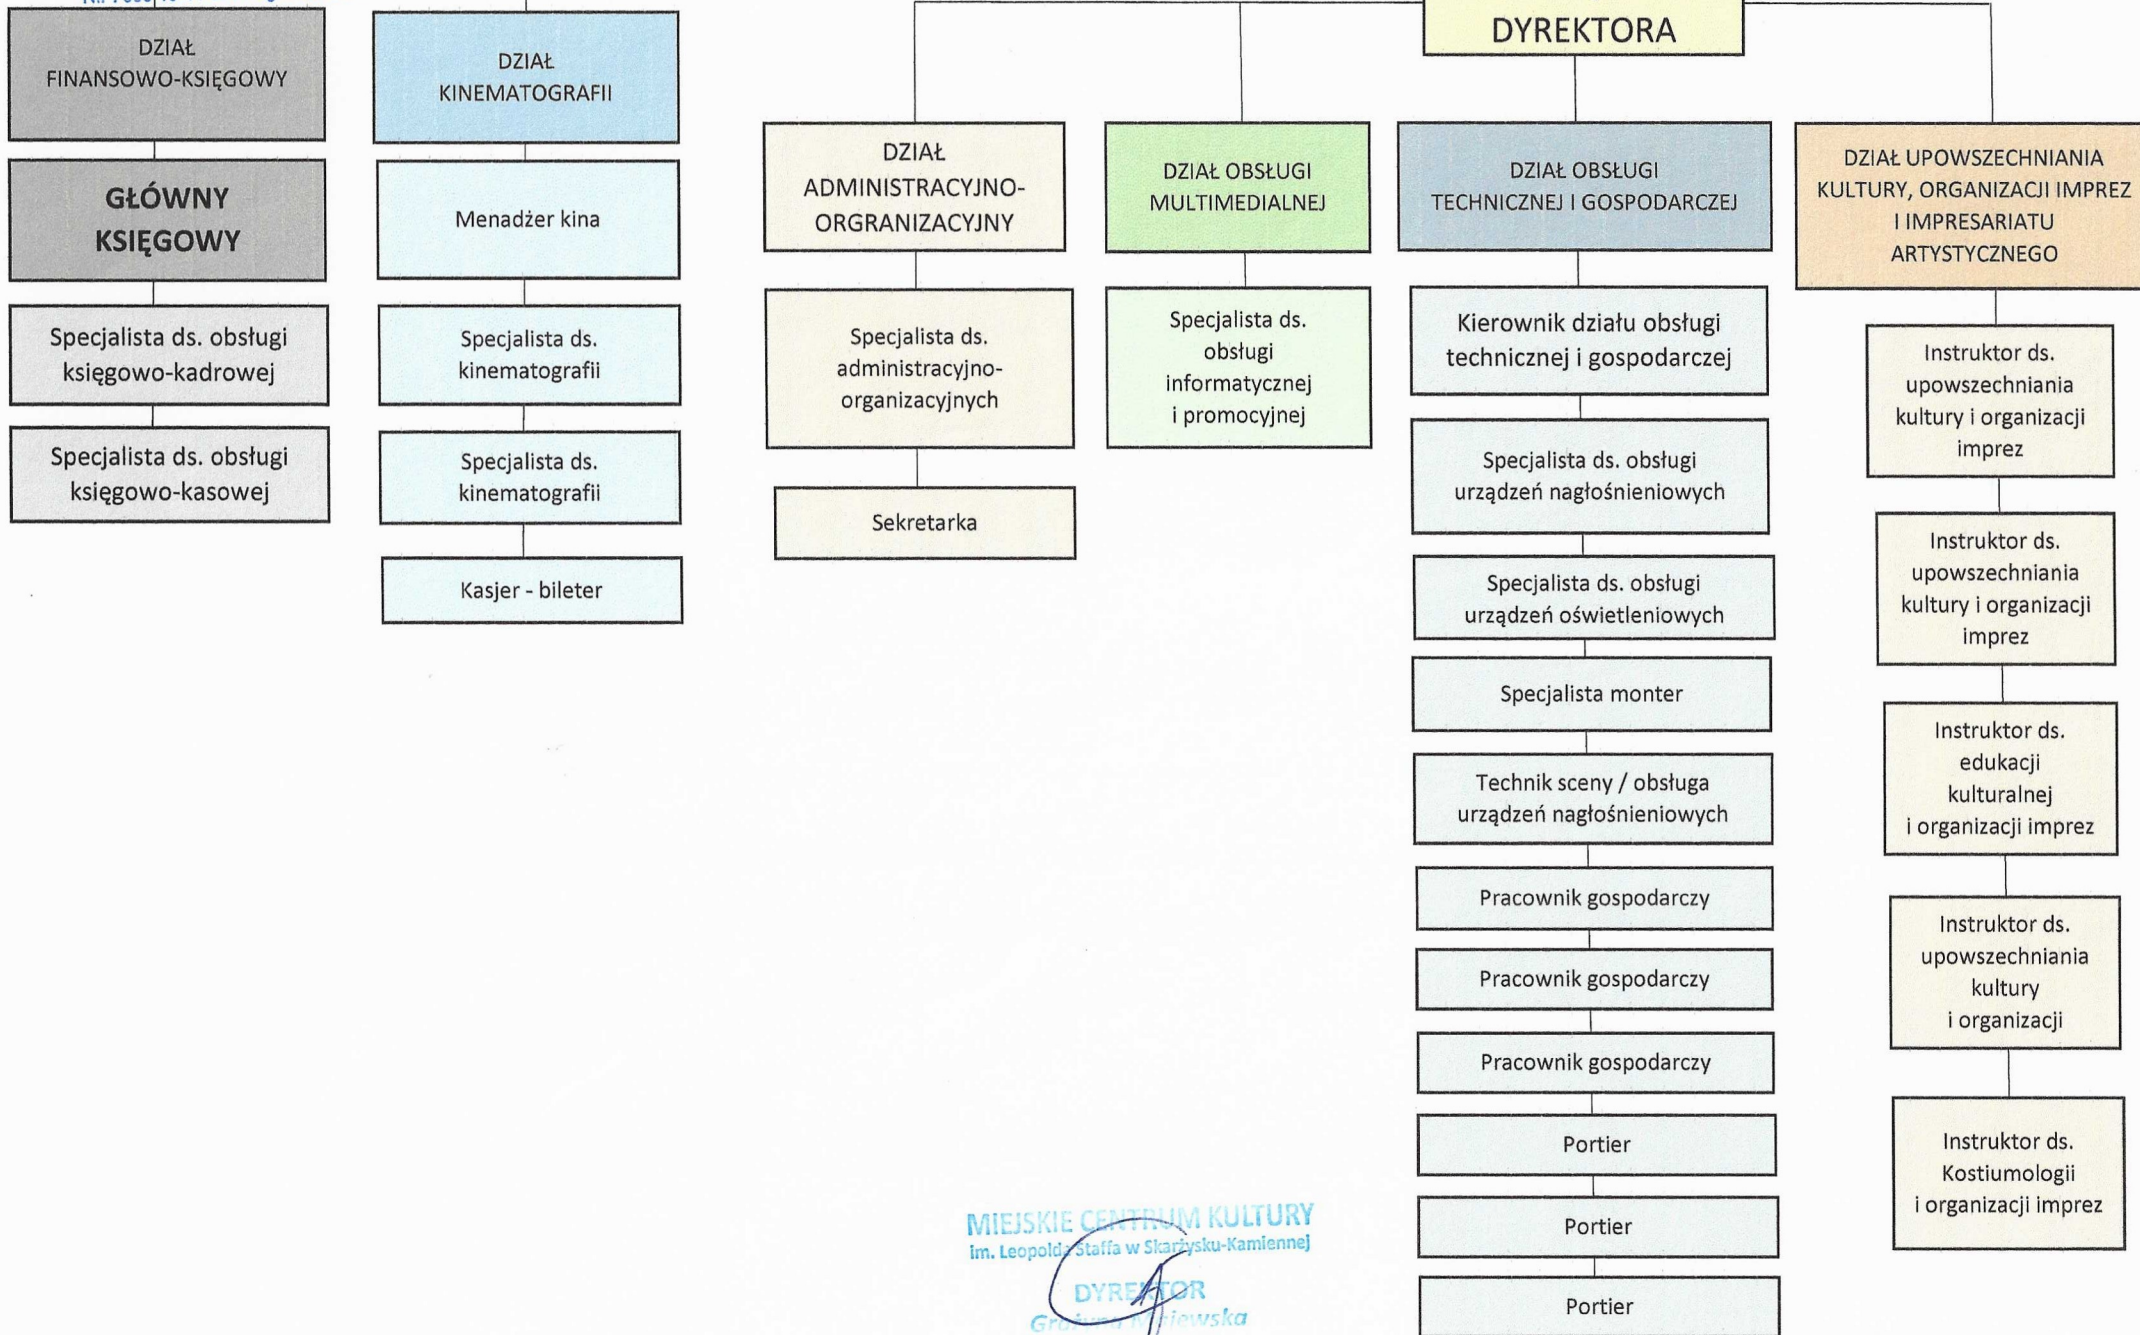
DYREKTORA

DZIAŁ FINANSOWO-KSIĘGOWY

GŁÓWNY KSIĘGOWY

Specjalista ds. obsługi księgowo-kadrowej

Specjalista ds. obsługi księgowo-kasowej

DZIAŁ KINEMATOGRAFII

Menadżer kina

Specjalista ds. kinematografii

Specjalista ds. kinematografii

Kasjer - bileter

DZIAŁ ADMINISTRACYJNO-ORGRANIZACYJNY

Specjalista ds. administracyjno-organizacyjnych

Sekretarka

DZIAŁ OBSŁUGI MULTIMEDIALNEJ

Specjalista ds. obsługi informatycznej i promocyjnej

DZIAŁ OBSŁUGI TECHNICZNEJ I GOSPODARCZEJ

Kierownik działu obsługi technicznej i gospodarczej

Specjalista ds. obsługi urządzeń nagłośnieniowych

Specjalista ds. obsługi urządzeń oświetleniowych

Specjalista monter

Technik sceny / obsługa urządzeń nagłośnieniowych

Pracownik gospodarczy

Pracownik gospodarczy

Pracownik gospodarczy

Portier

Portier

Portier

DZIAŁ UPOWSZECHNIANIA KULTURY, ORGANIZACJI IMPREZ I IMPRESARIATU ARTYSTYCZNEGO

Instruktor ds. upowszechniania kultury i organizacji imprez

Instruktor ds. upowszechniania kultury i organizacji imprez

Instruktor ds. edukacji kulturalnej i organizacji imprez

Instruktor ds. upowszechniania kultury i organizacji

Instruktor ds. Kostiumologii i organizacji imprez

MIEJSKIE CENTRUM KULTURY
im. Leopolda Staffa w Skarżysku-Kamiennej
DYREKTOR
Gra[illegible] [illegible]jewska